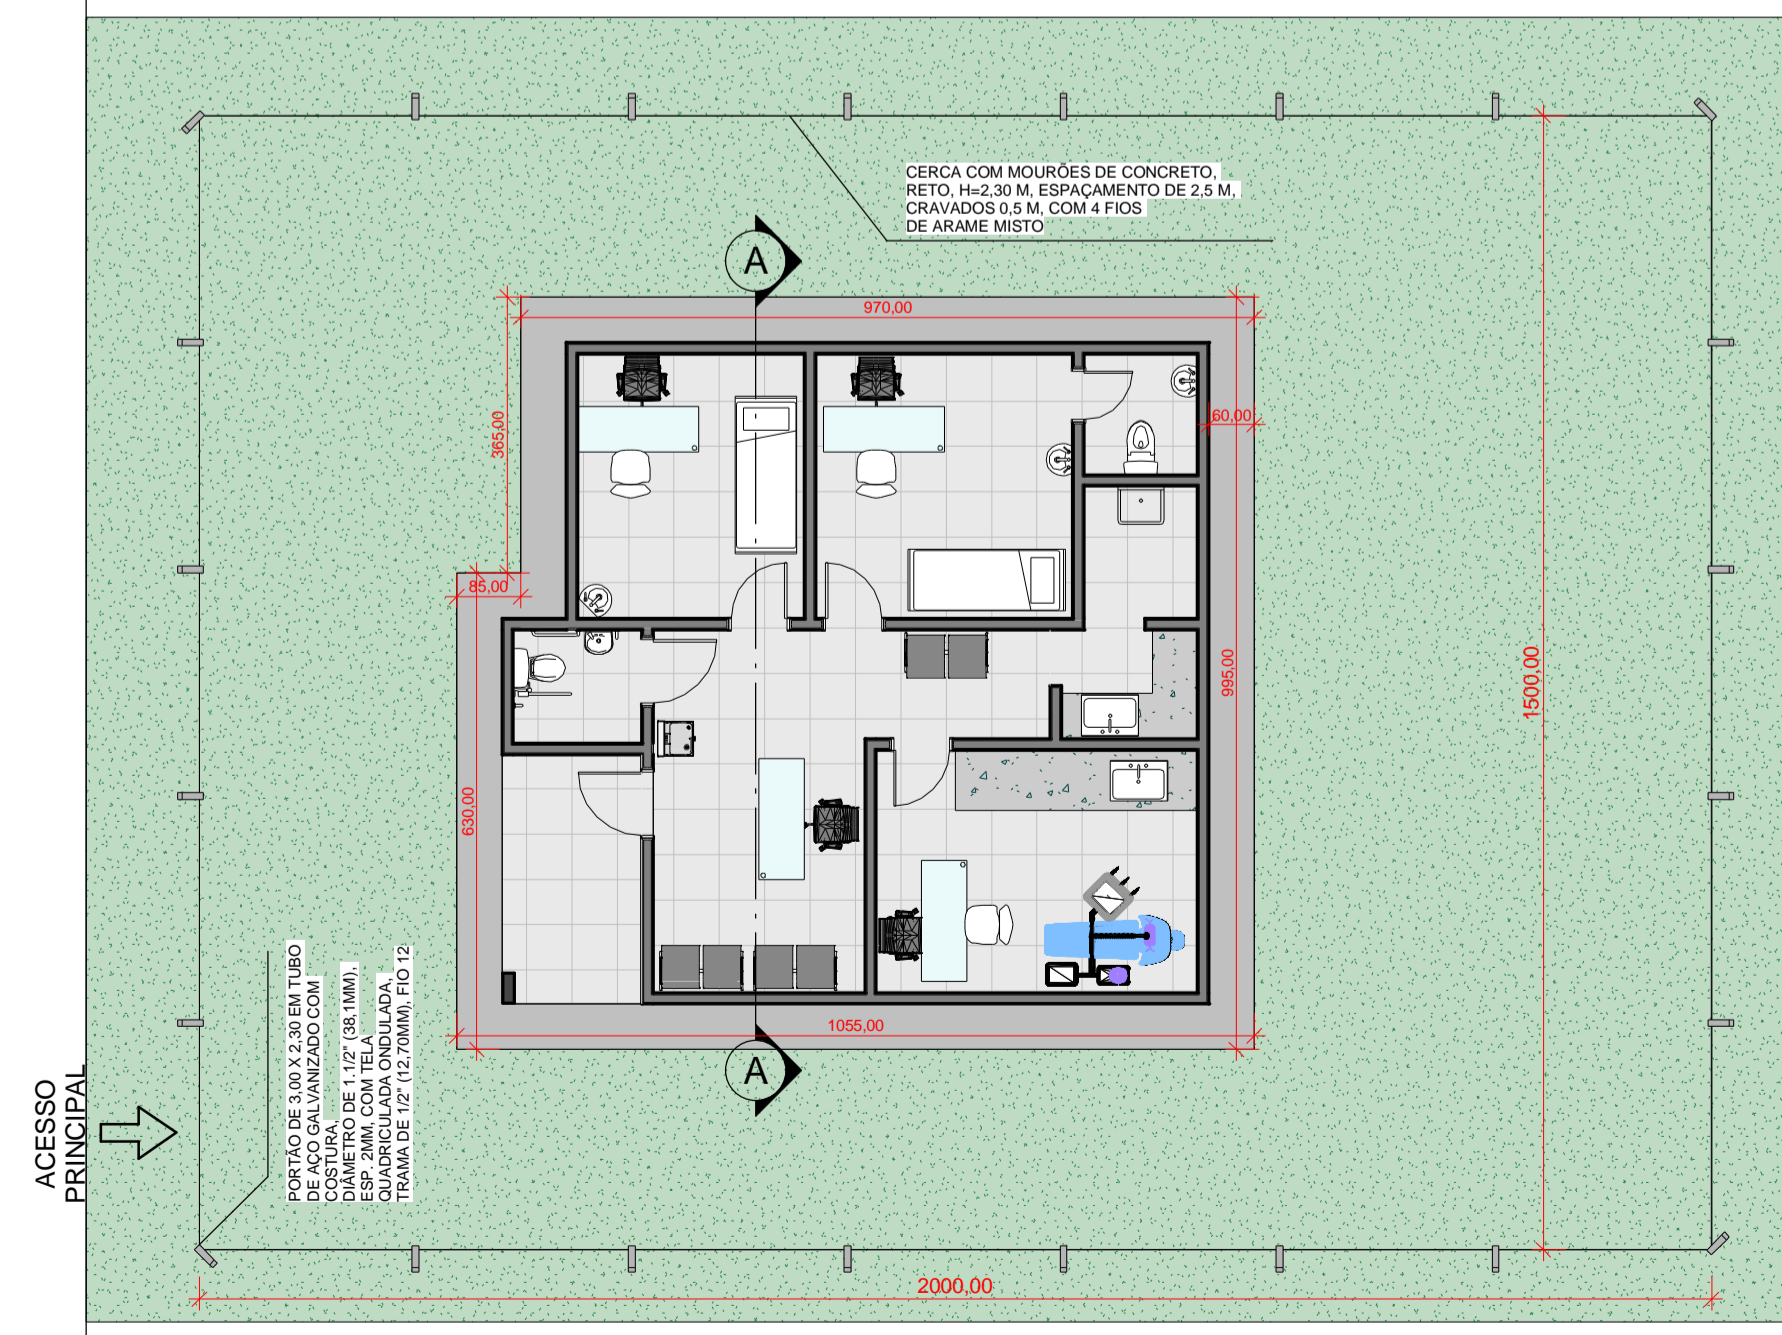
CERCA COM MOURÕES DE CONCRETO, RETO, H=2,30 M, ESPAÇAMENTO DE 2,5 M, CRAVADOS 0,5 M, COM 4 FIOS DE ARAME MISTO

A

970,00

365,00

60,00

85,00

995,00

1500,00

630,00

1055,00

A

ACESSO PRINCIPAL

PORTÃO DE 3,00 X 2,30 EM TUBO DE AÇO GALVANIZADO COM COSTURA, DIÂMETRO DE 1.1/2" (38,1MM), ESP. 2MM, COM TELA QUADRICULADA ONDULADA, TRAMA DE 1/2" (12,70MM), FIO 12

2000,00